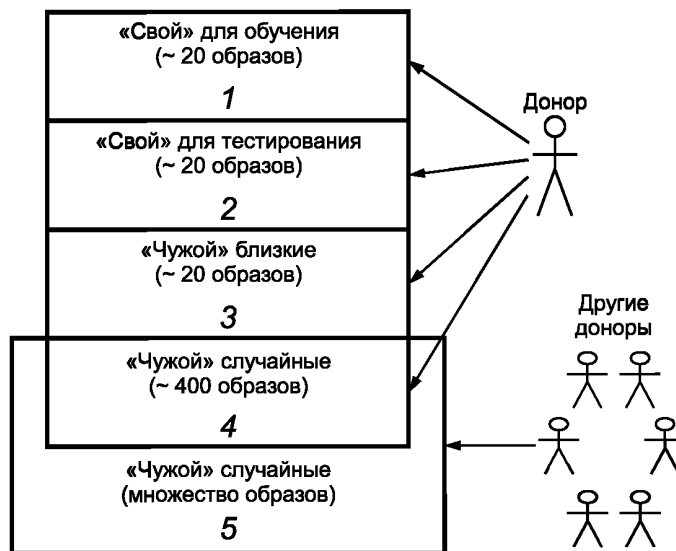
«Свой» для обучения
(~ 20 образов)
1

«Свой» для тестирования
(~ 20 образов)
2

«Чужой» близкие
(~ 20 образов)
3

«Чужой» случайные
(~ 400 образов)
4

«Чужой» случайные
(множество образов)
5

Донор

Другие доноры